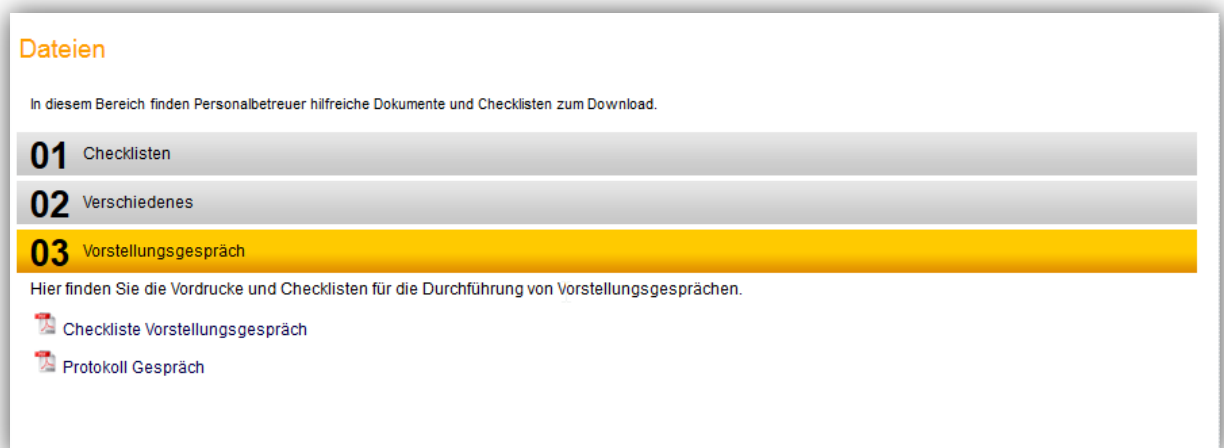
Dateien

In diesem Bereich finden Personalbetreuer hilfreiche Dokumente und Checklisten zum Download.

01 Checklisten

02 Verschiedenes

03 Vorstellungsgespräch

Hier finden Sie die Vordrucke und Checklisten für die Durchführung von Vorstellungsgesprächen.

Checkliste Vorstellungsgespräch

Protokoll Gespräch